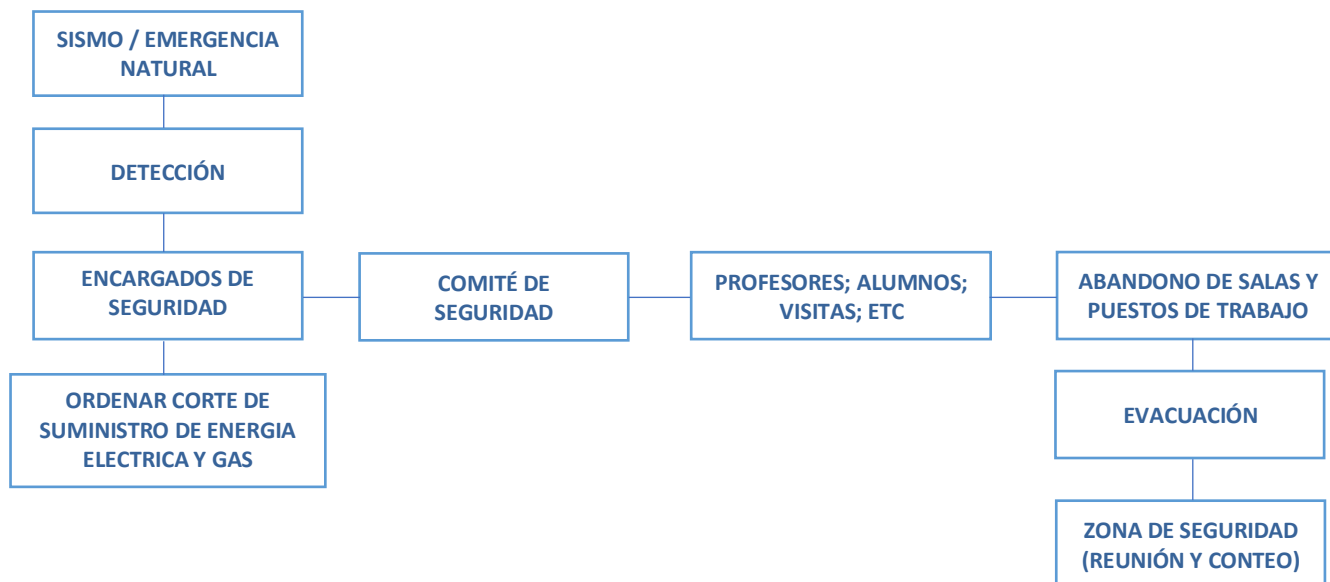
SISMO / EMERGENCIA NATURAL

DETECCIÓN

ENCARGADOS DE SEGURIDAD

ORDENAR CORTE DE SUMINISTRO DE ENERGIA ELECTRICA Y GAS

COMITÉ DE SEGURIDAD

PROFESORES; ALUMNOS; VISITAS; ETC

ABANDONO DE SALAS Y PUESTOS DE TRABAJO

EVACUACIÓN

ZONA DE SEGURIDAD (REUNIÓN Y CONTEO)